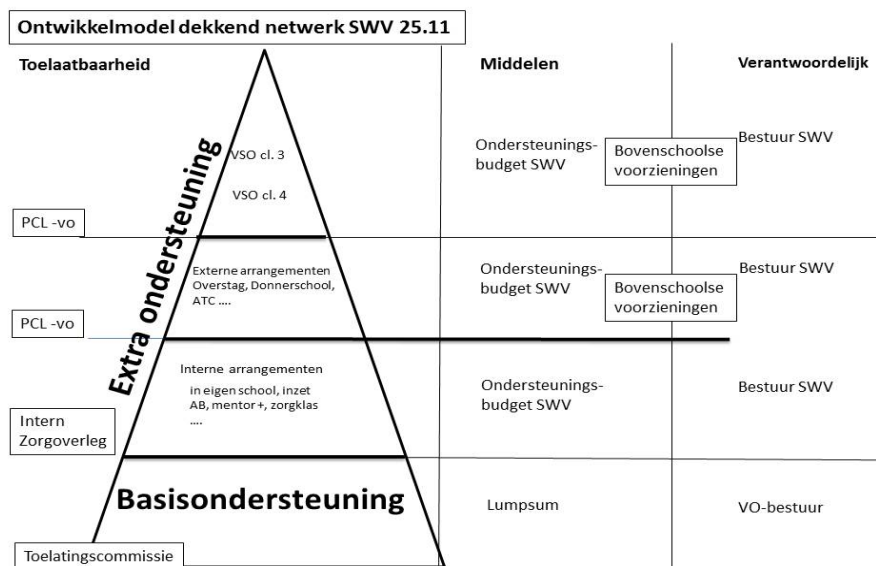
Ontwikkelmodel dekkend netwerk SWV 25.11

Toelaatbaarheid

Middelen

Verantwoordelijk

Extra ondersteuning

VSO cl. 3

VSO cl. 4

Ondersteunings-budget SWV

Bovenschoolse voorzieningen

Bestuur SWV

PCL -vo

Externe arrangementen Overstag, Donnerschool, ATC ....

Ondersteunings-budget SWV

Bovenschoolse voorzieningen

Bestuur SWV

PCL -vo

Interne arrangementen in eigen school, inzet AB, mentor +, zorgklas ....

Ondersteunings-budget SWV

Bestuur SWV

Intern Zorgoverleg

Basisondersteuning

Lumpsum

VO-bestuur

Toelatingscommissie